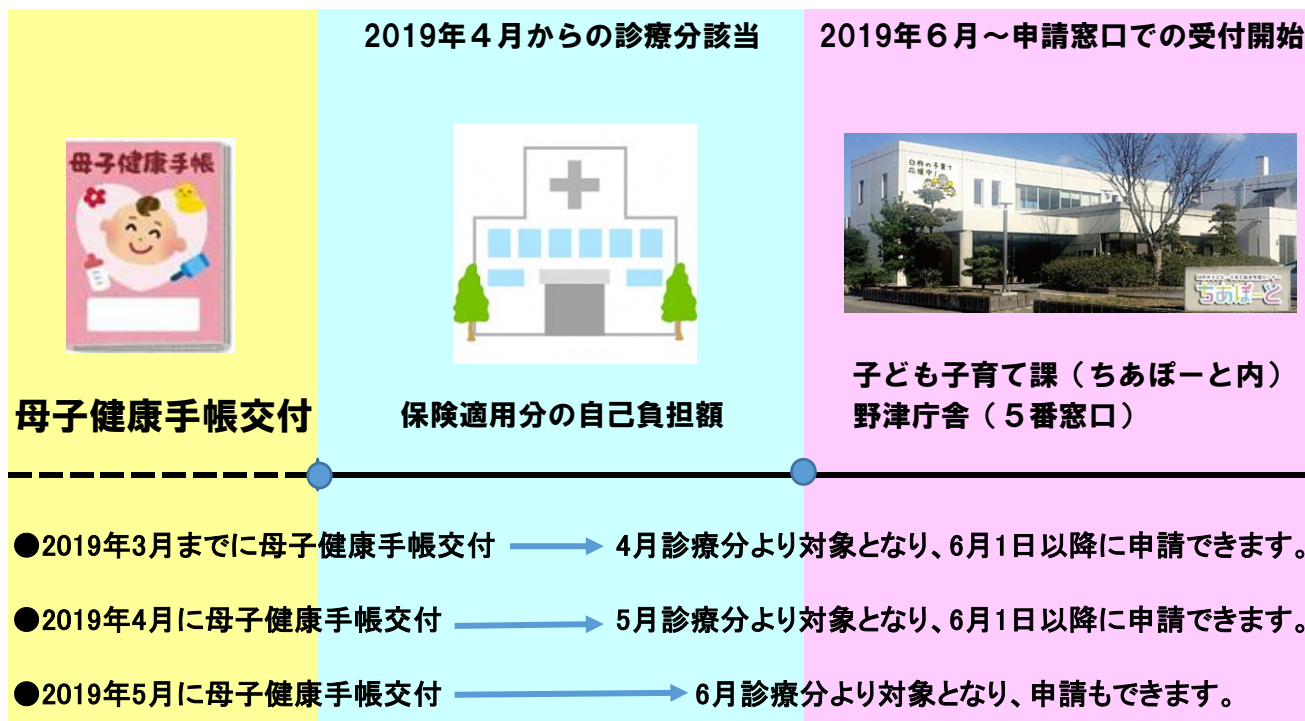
2019年４月からの診療分該当

2019年６月～申請窓口での受付開始

母子健康手帳

自前の子育て応援中!

ちあぽーと

母子健康手帳交付

保険適用分の自己負担額

子ども子育て課（ちあぽーと内）
野津庁舎（５番窓口）

●2019年3月までに母子健康手帳交付 → 4月診療分より対象となり、6月1日以降に申請できます。

●2019年4月に母子健康手帳交付 → 5月診療分より対象となり、6月1日以降に申請できます。

●2019年5月に母子健康手帳交付 → 6月診療分より対象となり、申請もできます。